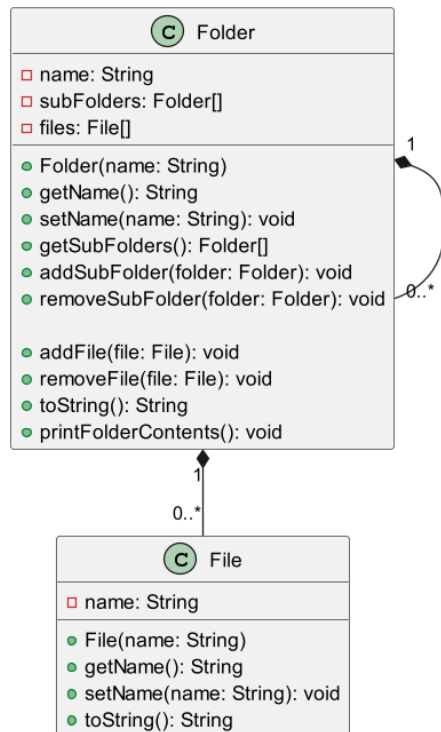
C Folder

name: String
subFolders: Folder[]
files: File[]

Folder(name: String)
getName(): String
setName(name: String): void
getSubFolders(): Folder[]
addSubFolder(folder: Folder): void
removeSubFolder(folder: Folder): void

addFile(file: File): void
removeFile(file: File): void
toString(): String
printFolderContents(): void

1
0..*

1
0..*

C File

name: String

File(name: String)
getName(): String
setName(name: String): void
toString(): String